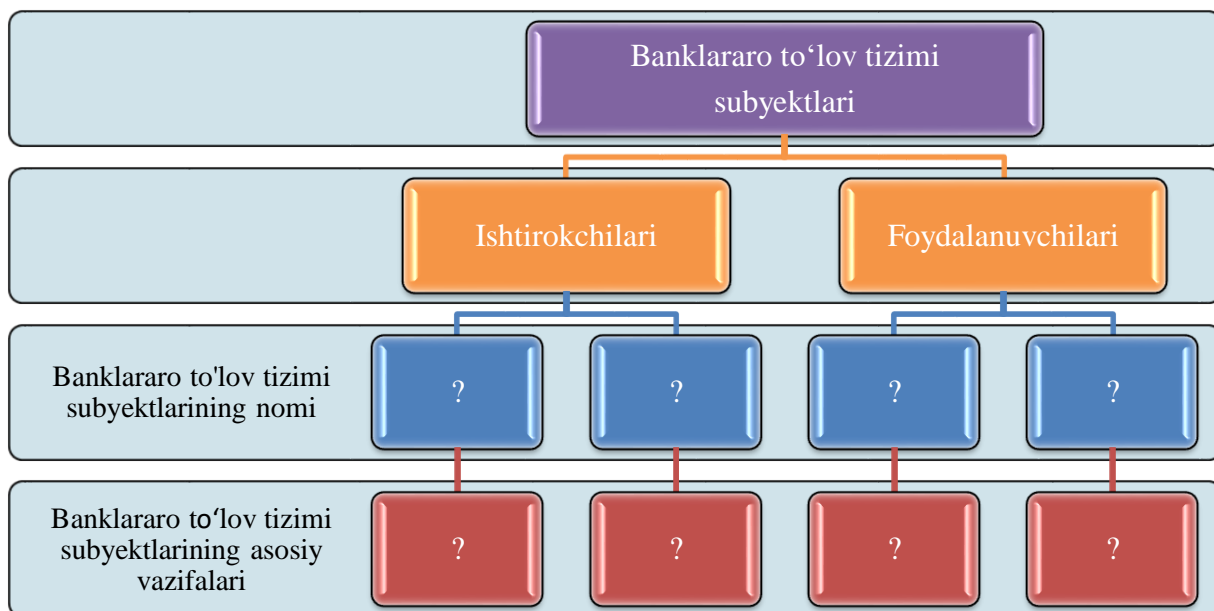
Banklararo to‘lov tizimi subyektlari

Ishtirokchilari

Foydalanuvchilari

Banklararo to'lov tizimi subyektlarining nomi

?

?

?

?

Banklararo to‘lov tizimi subyektlarining asosiy vazifalari

?

?

?

?